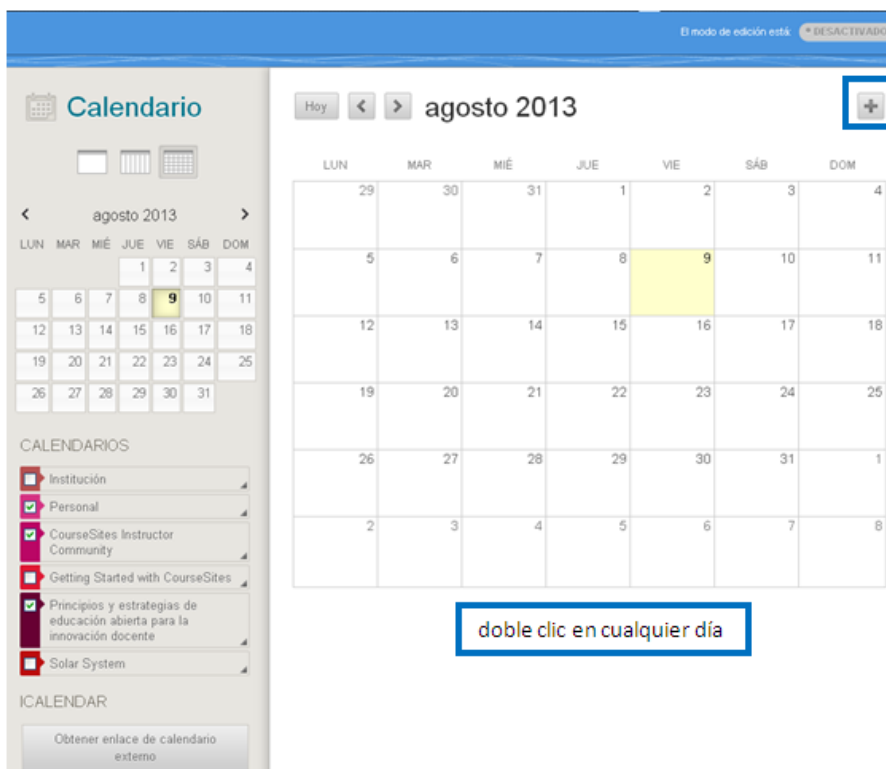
El modo de edición está: • DESACTIVADO

Calendario

agosto 2013

| LUN | MAR | MIÉ | JUE | VIE | SÁB | DOM |
|---|---|---|---|---|---|---|
| | | | 1 | 2 | 3 | 4 |
| 5 | 6 | 7 | 8 | 9 | 10 | 11 |
| 12 | 13 | 14 | 15 | 16 | 17 | 18 |
| 19 | 20 | 21 | 22 | 23 | 24 | 25 |
| 26 | 27 | 28 | 29 | 30 | 31 | |

CALENDARIOS

Institución

Personal

CourseSites Instructor Community

Getting Started with CourseSites

Principios y estrategias de educación abierta para la innovación docente

Solar System

ICALENDAR

Obtener enlace de calendario externo

Hoy

agosto 2013

+

| LUN | MAR | MIÉ | JUE | VIE | SÁB | DOM |
|---|---|---|---|---|---|---|
| 29 | 30 | 31 | 1 | 2 | 3 | 4 |
| 5 | 6 | 7 | 8 | 9 | 10 | 11 |
| 12 | 13 | 14 | 15 | 16 | 17 | 18 |
| 19 | 20 | 21 | 22 | 23 | 24 | 25 |
| 26 | 27 | 28 | 29 | 30 | 31 | 1 |
| 2 | 3 | 4 | 5 | 6 | 7 | 8 |

doble clic en cualquier día